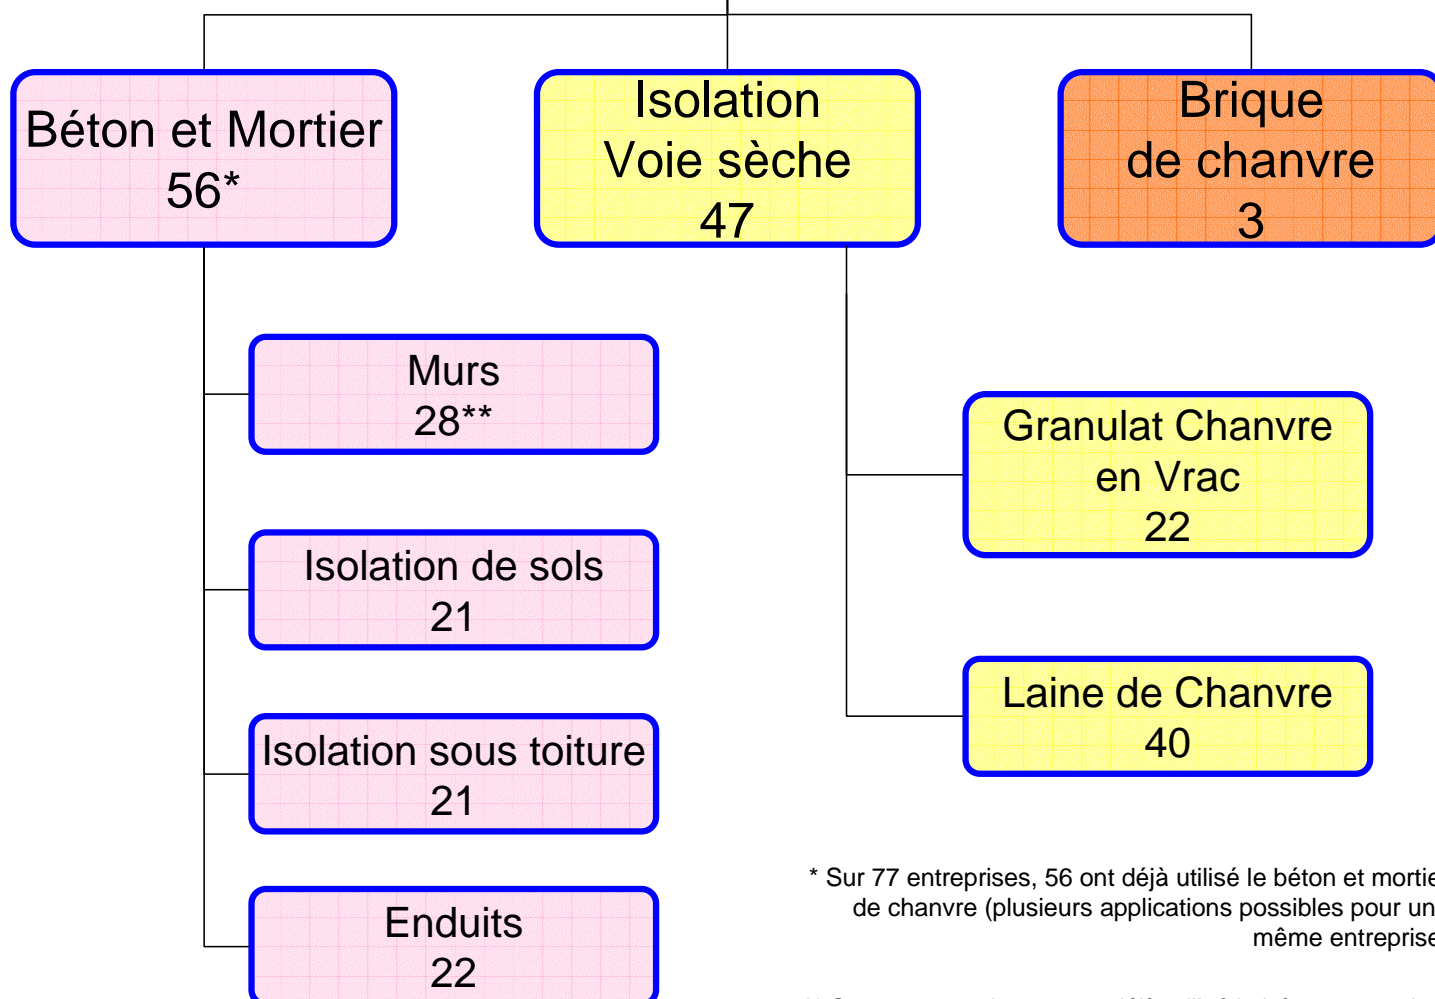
Béton et Mortier
56*

Isolation
Voie sèche
47

Brique
de chanvre
3

Murs
28**

Isolation de sols
21

Isolation sous toiture
21

Enduits
22

Granulat Chanvre
en Vrac
22

Laine de Chanvre
40

* Sur 77 entreprises, 56 ont déjà utilisé le béton et mortie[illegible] de chanvre (plusieurs applications possibles pour un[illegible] même entreprise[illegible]